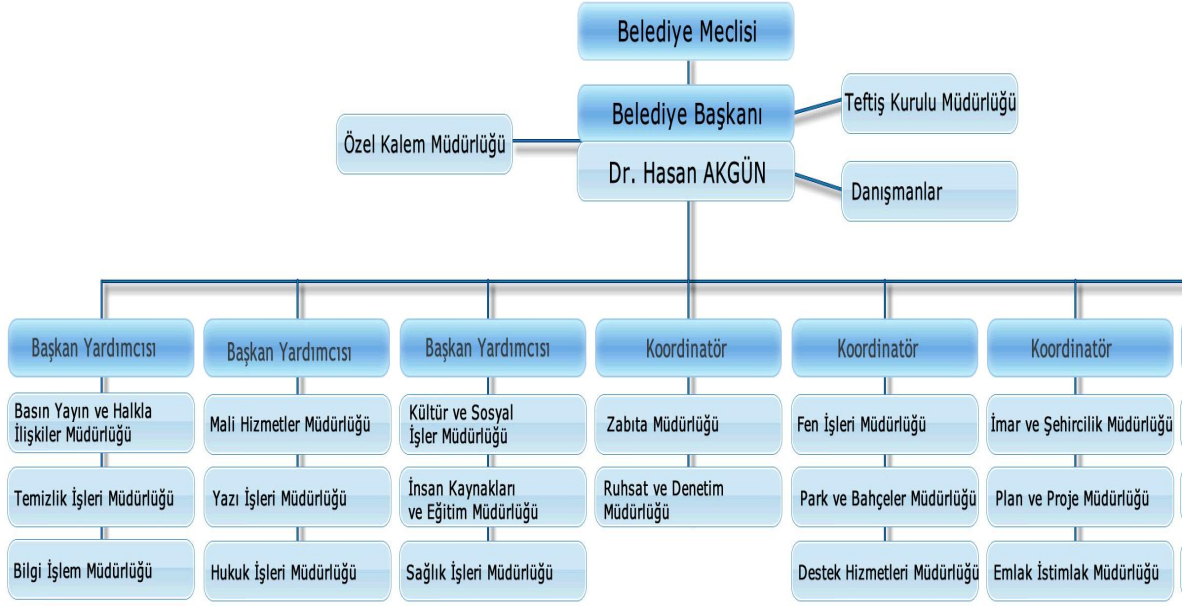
Belediye Meclisi

Belediye Başkanı

Teftiş Kurulu Müdürlüğü

Özel Kalem Müdürlüğü

Dr. Hasan AKGÜN

Danışmanlar

Başkan Yardımcısı

Basın Yayın ve Halkla İlişkiler Müdürlüğü

Temizlik İşleri Müdürlüğü

Bilgi İşlem Müdürlüğü

Başkan Yardımcısı

Mali Hizmetler Müdürlüğü

Yazı İşleri Müdürlüğü

Hukuk İşleri Müdürlüğü

Başkan Yardımcısı

Kültür ve Sosyal İşler Müdürlüğü

İnsan Kaynakları ve Eğitim Müdürlüğü

Sağlık İşleri Müdürlüğü

Koordinatör

Zabıta Müdürlüğü

Ruhsat ve Denetim Müdürlüğü

Koordinatör

Fen İşleri Müdürlüğü

Park ve Bahçeler Müdürlüğü

Destek Hizmetleri Müdürlüğü

Koordinatör

İmar ve Şehircilik Müdürlüğü

Plan ve Proje Müdürlüğü

Emlak İstimlak Müdürlüğü